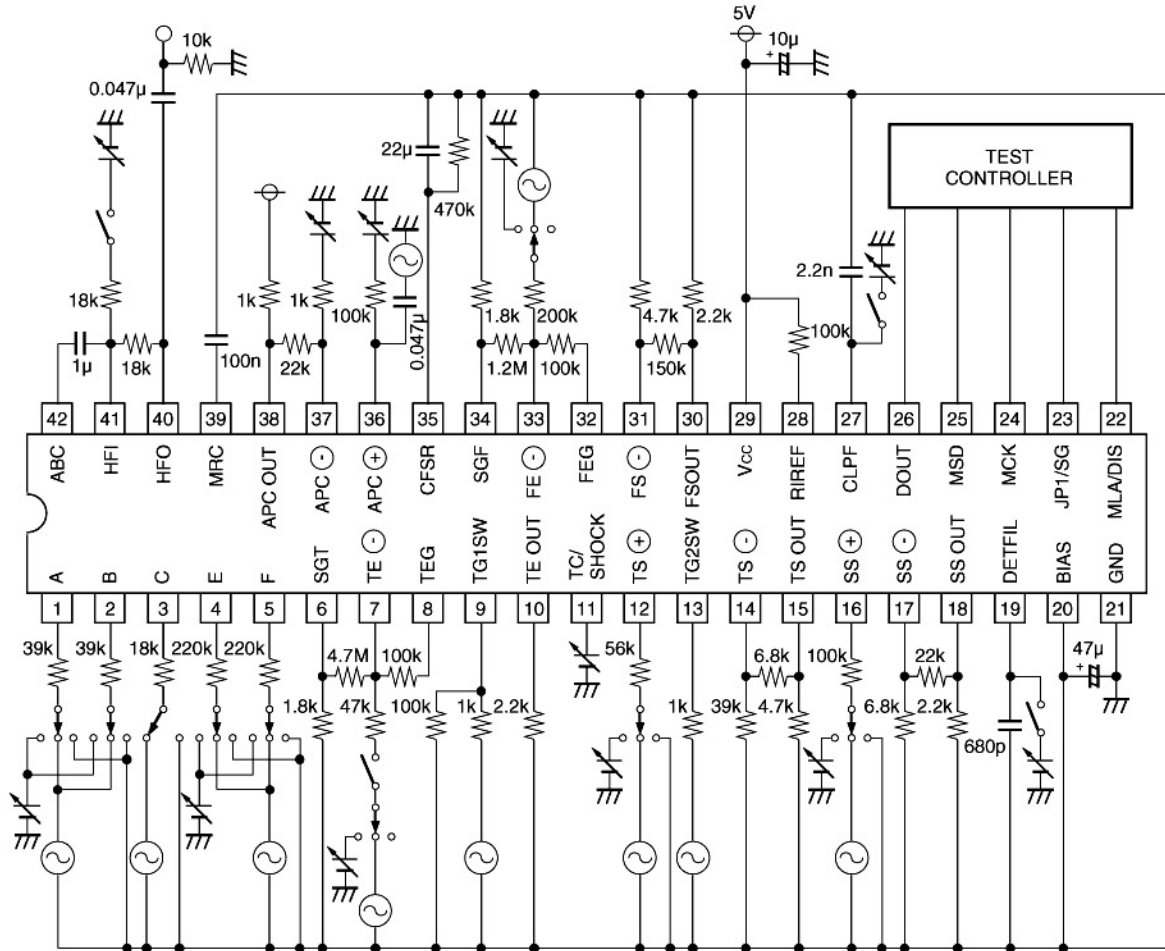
5V
10μ
10k
0.047μ
22μ
470k
TEST CONTROLLER
2.2n
18k
1μ
18k
100n
1k
22k
1k
100k
0.047μ
1.8k
1.2M
200k
100k
4.7k
150k
2.2k
100k

42 41 40 39 38 37 36 35 34 33 32 31 30 29 28 27 26 25 24 23 22

ABC
HFI
HFO
MRC
APC OUT
APC ⊖
APC ⊕
CFSR
SGF
FE ⊖
FEG
FS ⊖
FSOUT
VCC
RIREF
CLPF
DOUT
MSD
MCK
JP1/SG
MLA/DIS

A
B
C
E
F
SGT
TE ⊖
TEG
TG1SW
TE OUT
TC/SHOCK
TS ⊕
TG2SW
TS ⊖
TS OUT
SS ⊕
SS ⊖
SS OUT
DETFIL
BIAS
GND

1 2 3 4 5 6 7 8 9 10 11 12 13 14 15 16 17 18 19 20 21

39k
39k
18k
220k
220k
4.7M
100k
1.8k
47k
100k
1k
2.2k
56k
1k
6.8k
39k
4.7k
100k
22k
6.8k
2.2k
680p
47μ